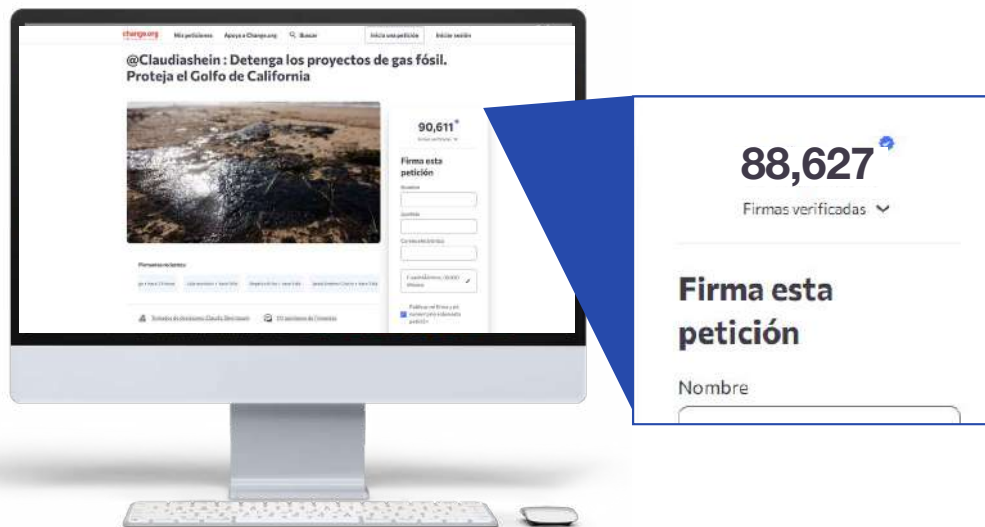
change.org Mis peticiones Apoya a Change.org Buscar Inicia una petición Iniciar sesión

@Claudiashein : Detenga los proyectos de gas fósil. Proteja el Golfo de California

90,611

Firmas verificadas

Firma esta petición

Nombre

Apellido

Correo electrónico

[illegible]

Personas recientes

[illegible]

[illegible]

88,627

Firmas verificadas

Firma esta petición

Nombre